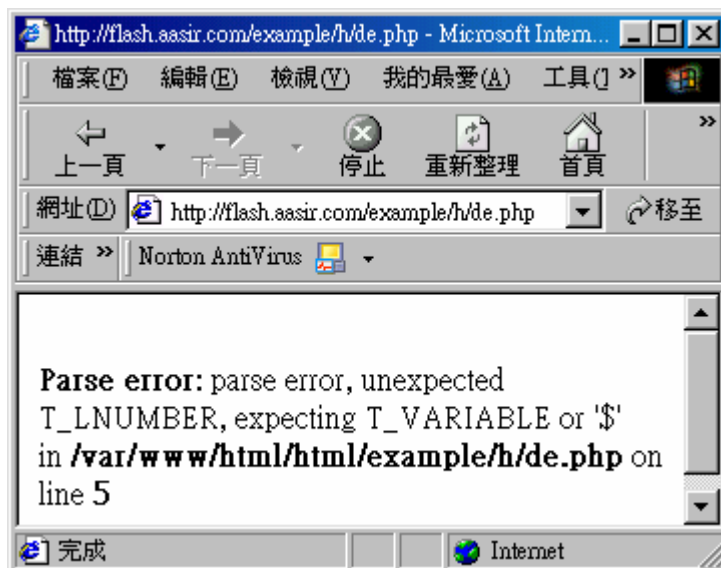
http://flash.aasir.com/example/h/de.php - Microsoft Intern...

檔案(F) 編輯(E) 檢視(V) 我的最愛(A) 工具(T »

上一頁 下一頁 停止 重新整理 首頁 »

網址(D) http://flash.aasir.com/example/h/de.php 移至

連結 » Norton AntiVirus

**Parse error:** parse error, unexpected T_LNUMBER, expecting T_VARIABLE or '$' in **/var/www/html/html/example/h/de.php** on line **5**

完成 Internet